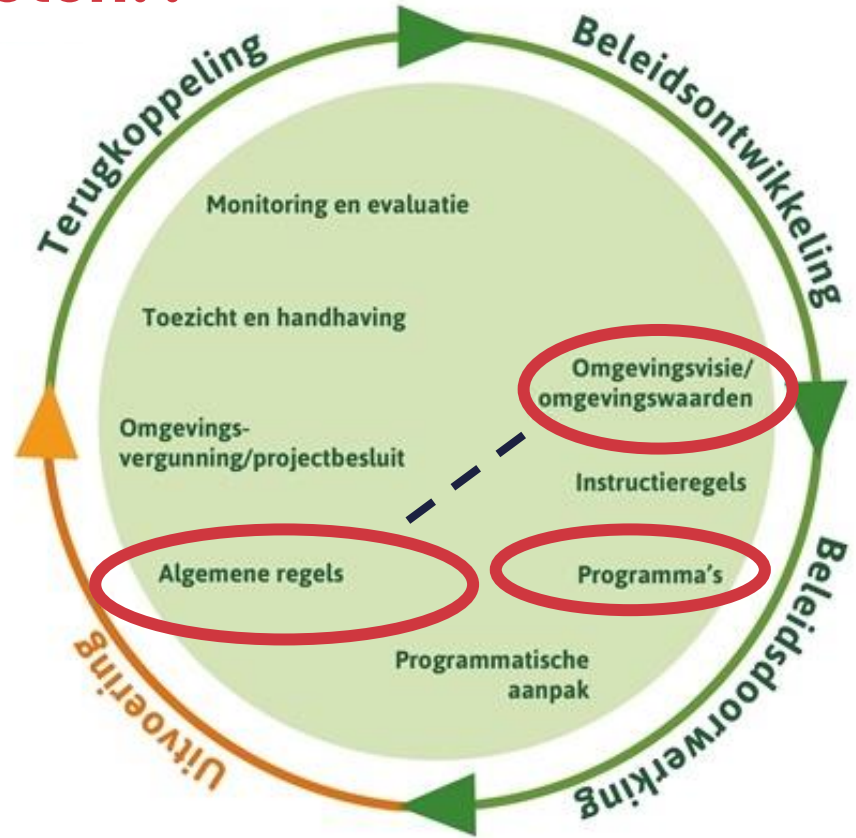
Beleidsontwikkeling

Beleidsdoorwerking

Uitvoering

Terugkoppeling

Monitoring en evaluatie

Toezicht en handhaving

Omgevingsvisie/ omgevingswaarden

Omgevingsvergunning/projectbesluit

Instructieregels

Algemene regels

Programma's

Programmatische aanpak